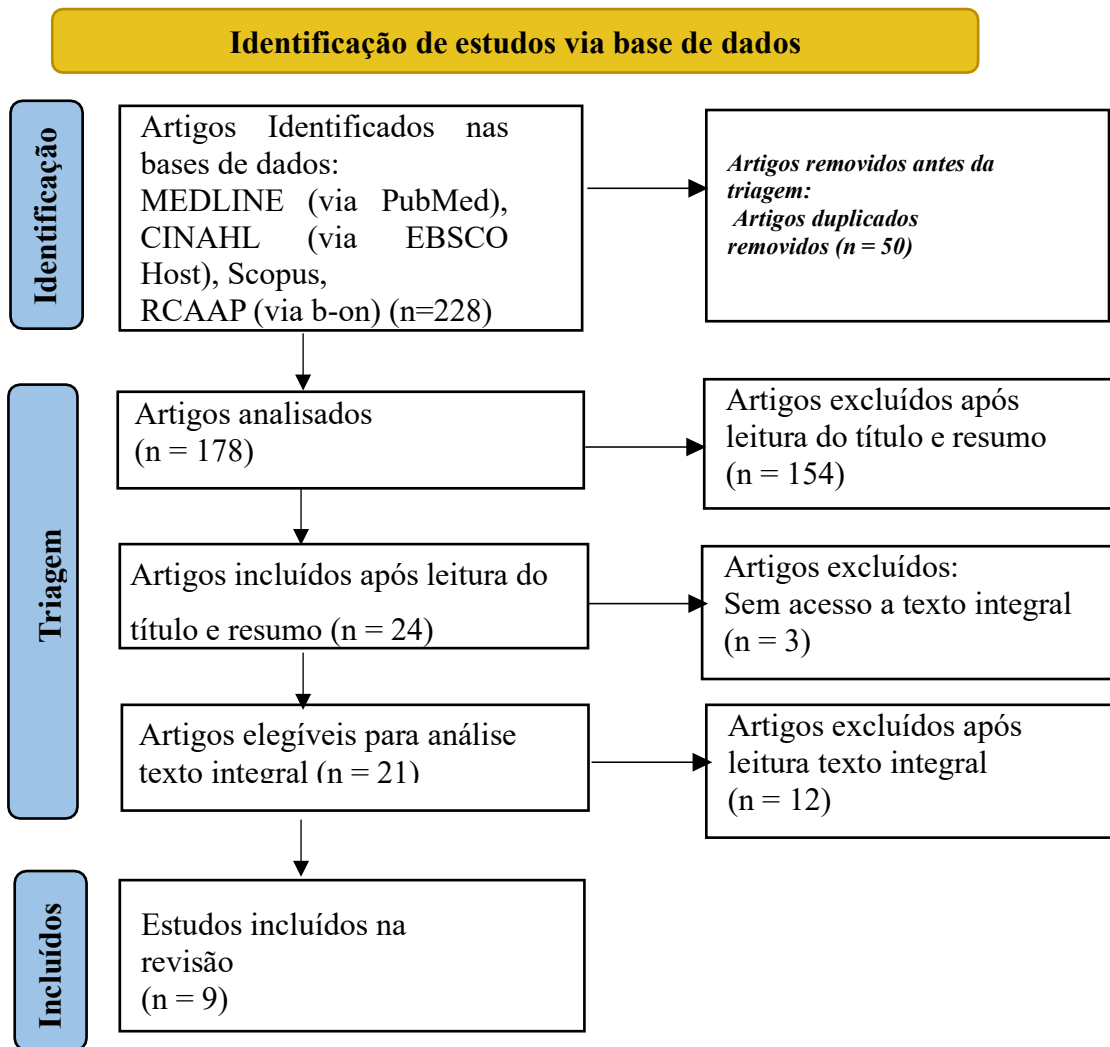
Identificação de estudos via base de dados

Identificação

Artigos Identificados nas bases de dados: MEDLINE (via PubMed), CINAHL (via EBSCO Host), Scopus, RCAAP (via b-on) (n=228)

Artigos removidos antes da triagem: Artigos duplicados removidos (n = 50)

Triagem

Artigos analisados (n = 178)

Artigos excluídos após leitura do título e resumo (n = 154)

Artigos incluídos após leitura do título e resumo (n = 24)

Artigos excluídos: Sem acesso a texto integral (n = 3)

Artigos elegíveis para análise texto integral (n = 21)

Artigos excluídos após leitura texto integral (n = 12)

Incluídos

Estudos incluídos na revisão (n = 9)